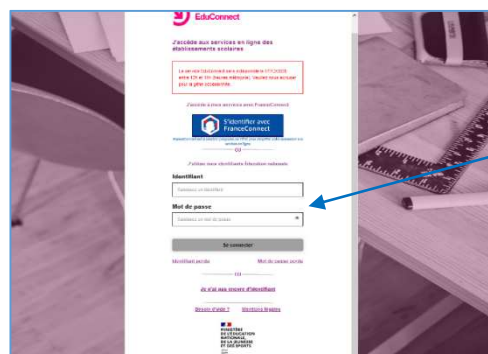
EduConnect

J'accède aux services en ligne des établissements scolaires

Le service EduConnect sera indisponible le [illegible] entre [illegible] et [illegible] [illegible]. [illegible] pour la gêne occasionnée.

J'accède à mes services avec FranceConnect

S'identifier avec FranceConnect

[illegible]

OU

J'utilise mes identifiants Éducation nationale

Identifiant

Saisissez un identifiant

Mot de passe

Saisissez un mot de passe

Se connecter

Identifiant perdu

Mot de passe perdu

OU

Je n'ai pas encore d'identifiant

Besoin d'aide ?

Mentions légales

MINISTÈRE DE L'ÉDUCATION NATIONALE, DE LA JEUNESSE ET DES SPORTS